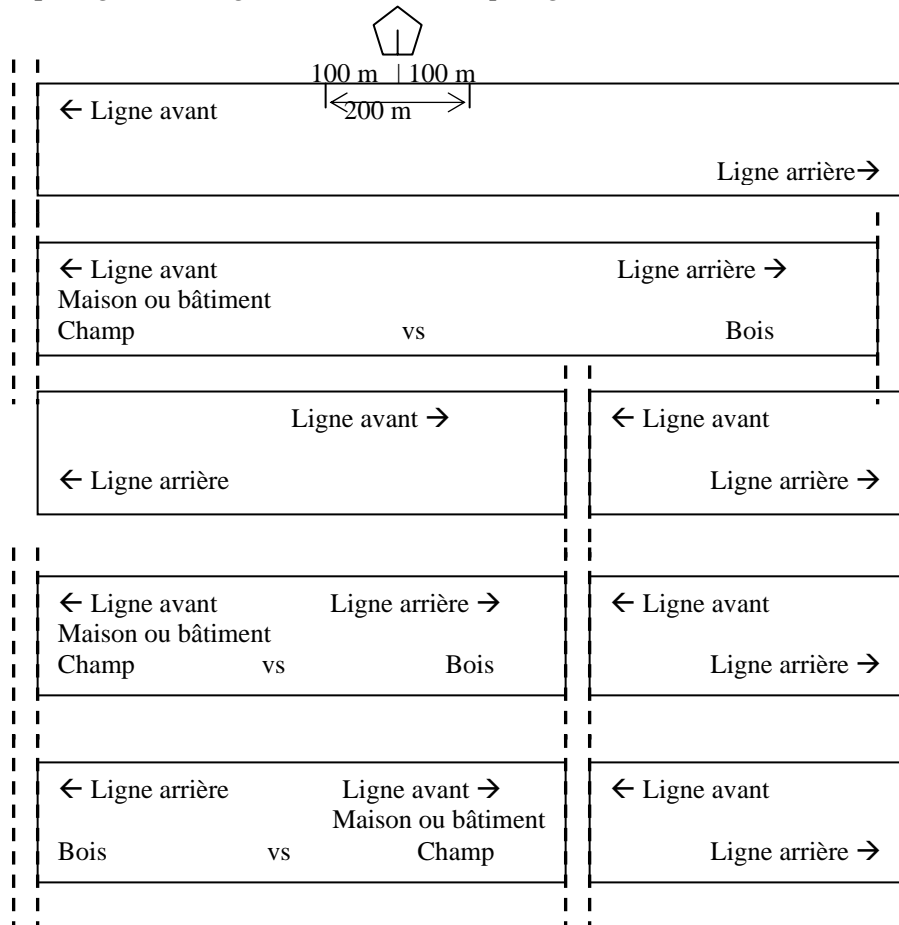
100 m | 100 m
200 m

← Ligne avant

Ligne arrière→

← Ligne avant
Ligne arrière →
Maison ou bâtiment
Champ vs Bois

Ligne avant →
← Ligne arrière

← Ligne avant
Ligne arrière →

← Ligne avant
Ligne arrière →
Maison ou bâtiment
Champ vs Bois

← Ligne avant
Ligne arrière →

← Ligne arrière
Ligne avant →
Maison ou bâtiment
Bois vs Champ

← Ligne avant
Ligne arrière →